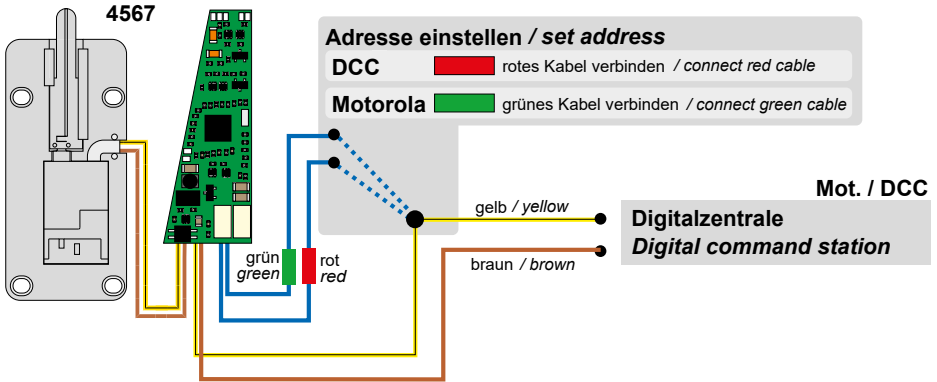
4567

Adresse einstellen / set address

DCC rotes Kabel verbinden / connect red cable

Motorola grünes Kabel verbinden / connect green cable

grün green

rot red

gelb / yellow

braun / brown

Mot. / DCC

Digitalzentrale
Digital command station